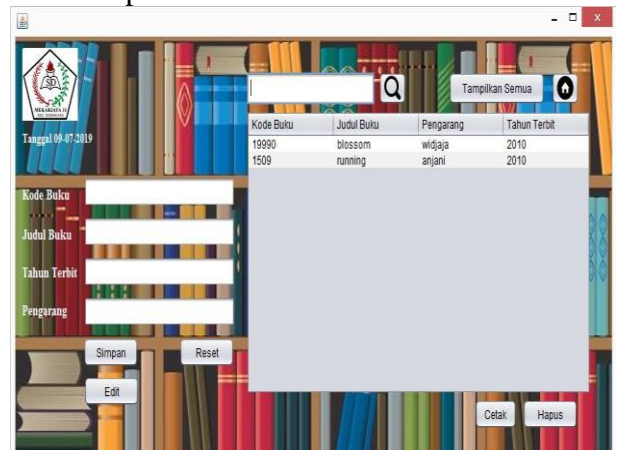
Tanggal 09-07-2019

Tampilkan Semua

| Kode Buku | Judul Buku | Pengarang | Tahun Terbit |
|---|---|---|---|
| 19990 | blossom | widjaja | 2010 |
| 1509 | running | anjani | 2010 |

Kode Buku

Judul Buku

Tahun Terbit

Pengarang

Simpan

Reset

Edit

Cetak

Hapus